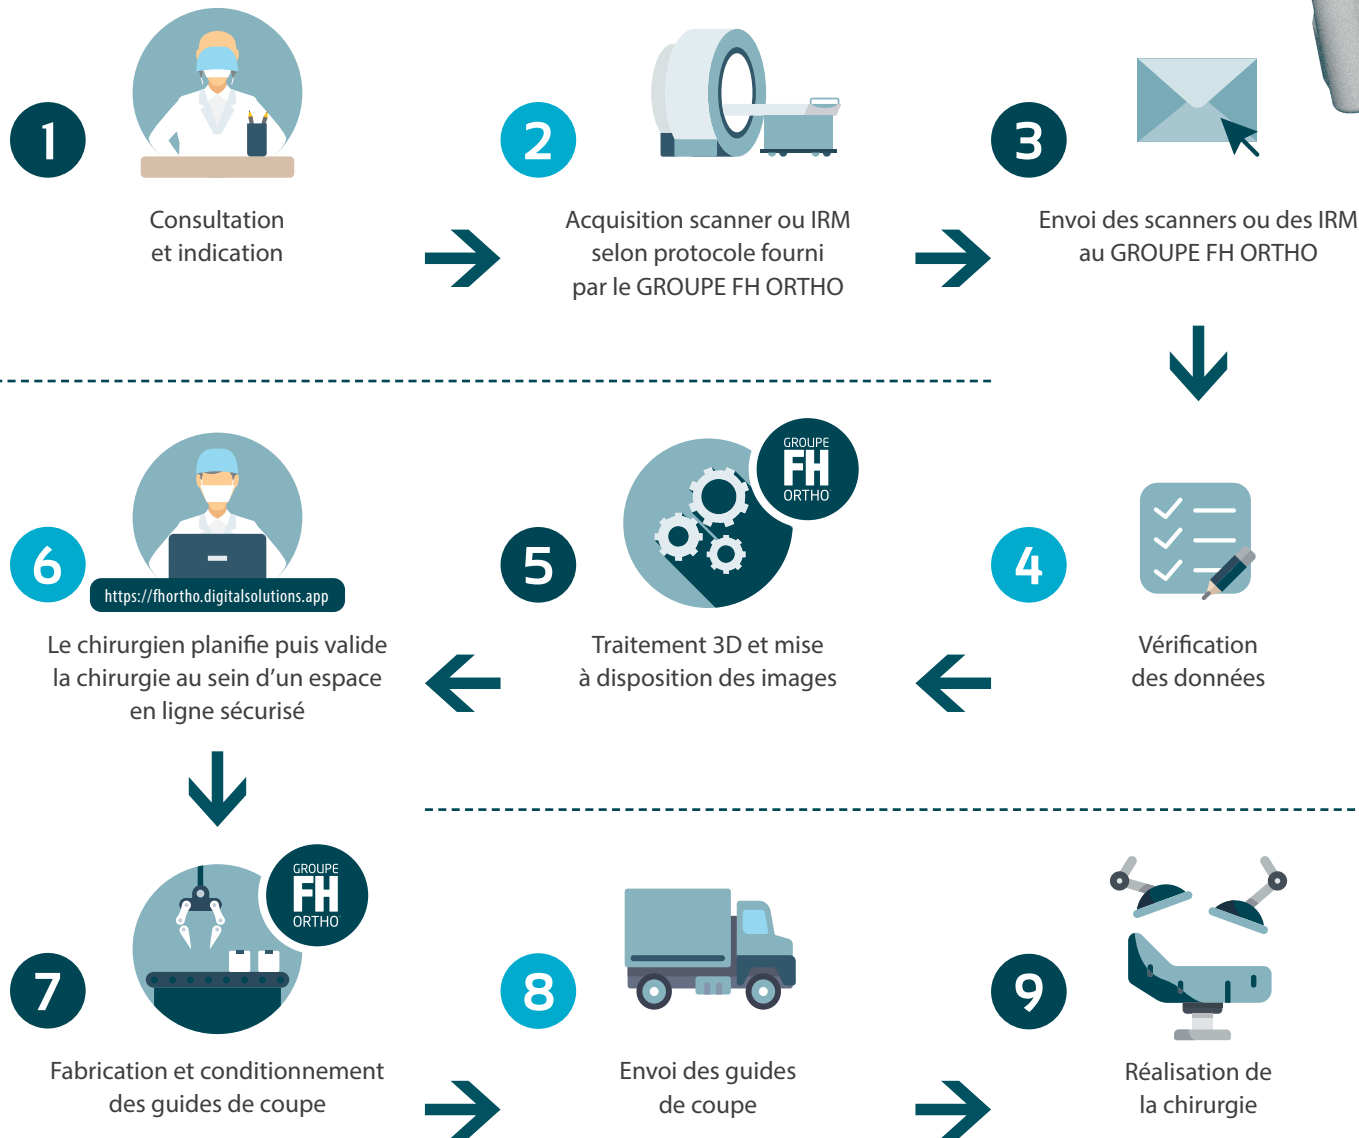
1

Consultation et indication

2

Acquisition scanner ou IRM selon protocole fourni par le GROUPE FH ORTHO

3

Envoi des scanners ou des IRM au GROUPE FH ORTHO

6

https://fhortho.digitalsolutions.app

Le chirurgien planifie puis valide la chirurgie au sein d'un espace en ligne sécurisé

GROUPE FH ORTHO

5

Traitement 3D et mise à disposition des images

4

Vérification des données

GROUPE FH ORTHO

7

Fabrication et conditionnement des guides de coupe

8

Envoi des guides de coupe

9

Réalisation de la chirurgie